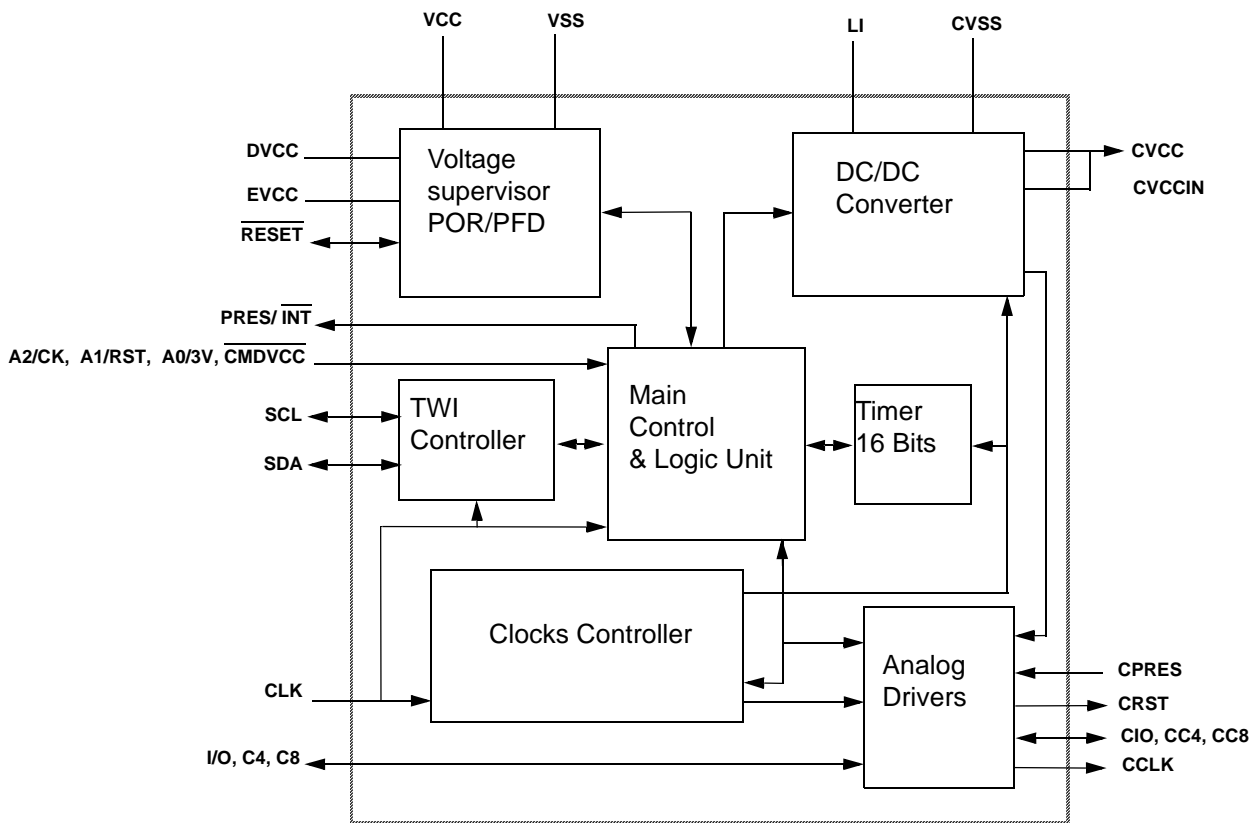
VCC
VSS
LI
CVSS
DVCC
EVCC
$\overline{RESET}$
Voltage supervisor POR/PFD
DC/DC Converter
CVCC
CVCCIN
PRES/ $\overline{INT}$
A2/CK, A1/RST, A0/3V, $\overline{CMDVCC}$
SCL
SDA
TWI Controller
Main Control & Logic Unit
Timer 16 Bits
Clocks Controller
Analog Drivers
CLK
CPRES
CRST
CIO, CC4, CC8
I/O, C4, C8
CCLK